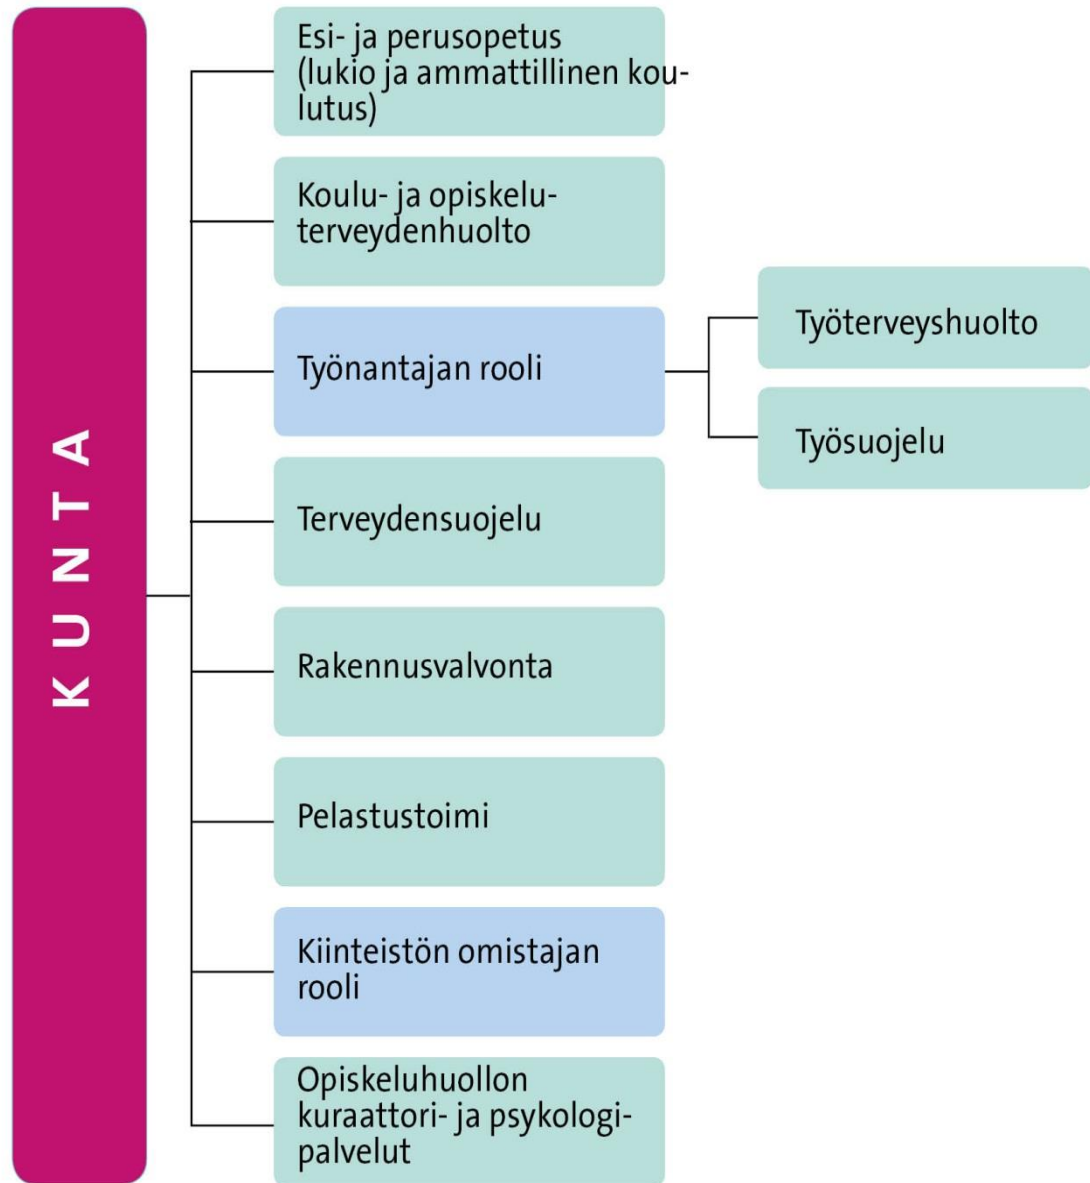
KUNTA

Esi- ja perusopetus (lukio ja ammattillinen koulutus)

Koulu- ja opiskeluterveydenhuolto

Työnantajan rooli

Työterveyshuolto

Työsuojelu

Terveydensuojelu

Rakennusvalvonta

Pelastustoimi

Kiinteistön omistajan rooli

Opiskeluhuollon kuraattori- ja psykologipalvelut